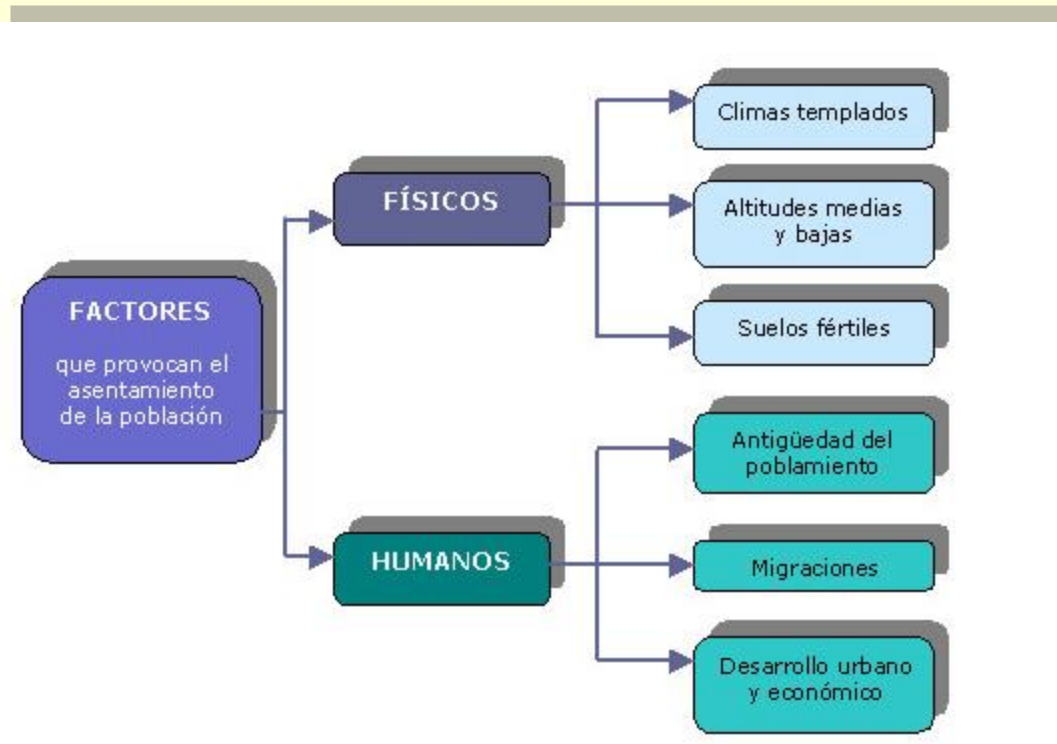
FACTORES

que provocan el asentamiento de la población

FÍSICOS

Climas templados

Altitudes medias y bajas

Suelos fértiles

HUMANOS

Antigüedad del poblamiento

Migraciones

Desarrollo urbano y económico